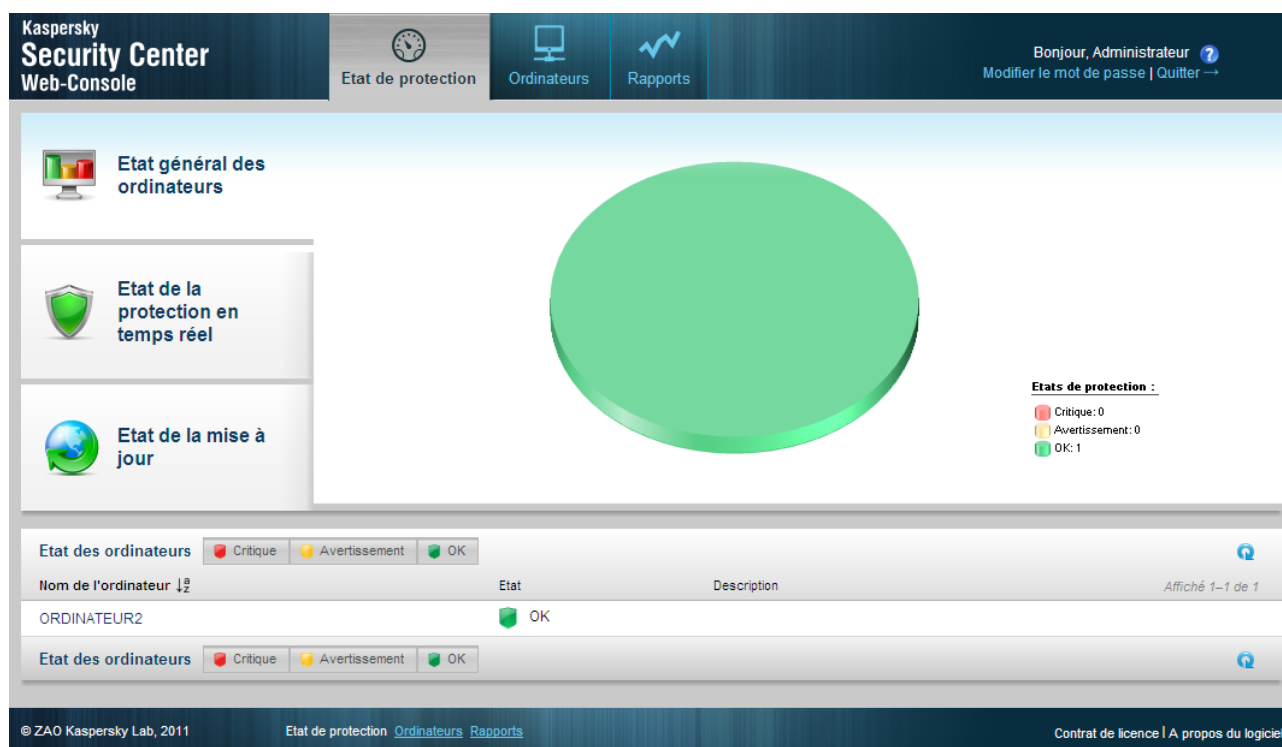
Kaspersky
Security Center
Web-Console

Etat de protection
Ordinateurs
Rapports

Bonjour, Administrateur
Modifier le mot de passe | Quitter →

Etat général des ordinateurs

Etat de la protection en temps réel

Etat de la mise à jour

Etats de protection :
Critique: 0
Avertissement: 0
OK: 1

Etat des ordinateurs Critique Avertissement OK

| Nom de l'ordinateur | Etat | Description | Affiché 1–1 de 1 |
|---|---|---|---|
| ORDINATEUR2 | OK | | |

Etat des ordinateurs Critique Avertissement OK

© ZAO Kaspersky Lab, 2011 Etat de protection Ordinateurs Rapports Contrat de licence | A propos du logicie